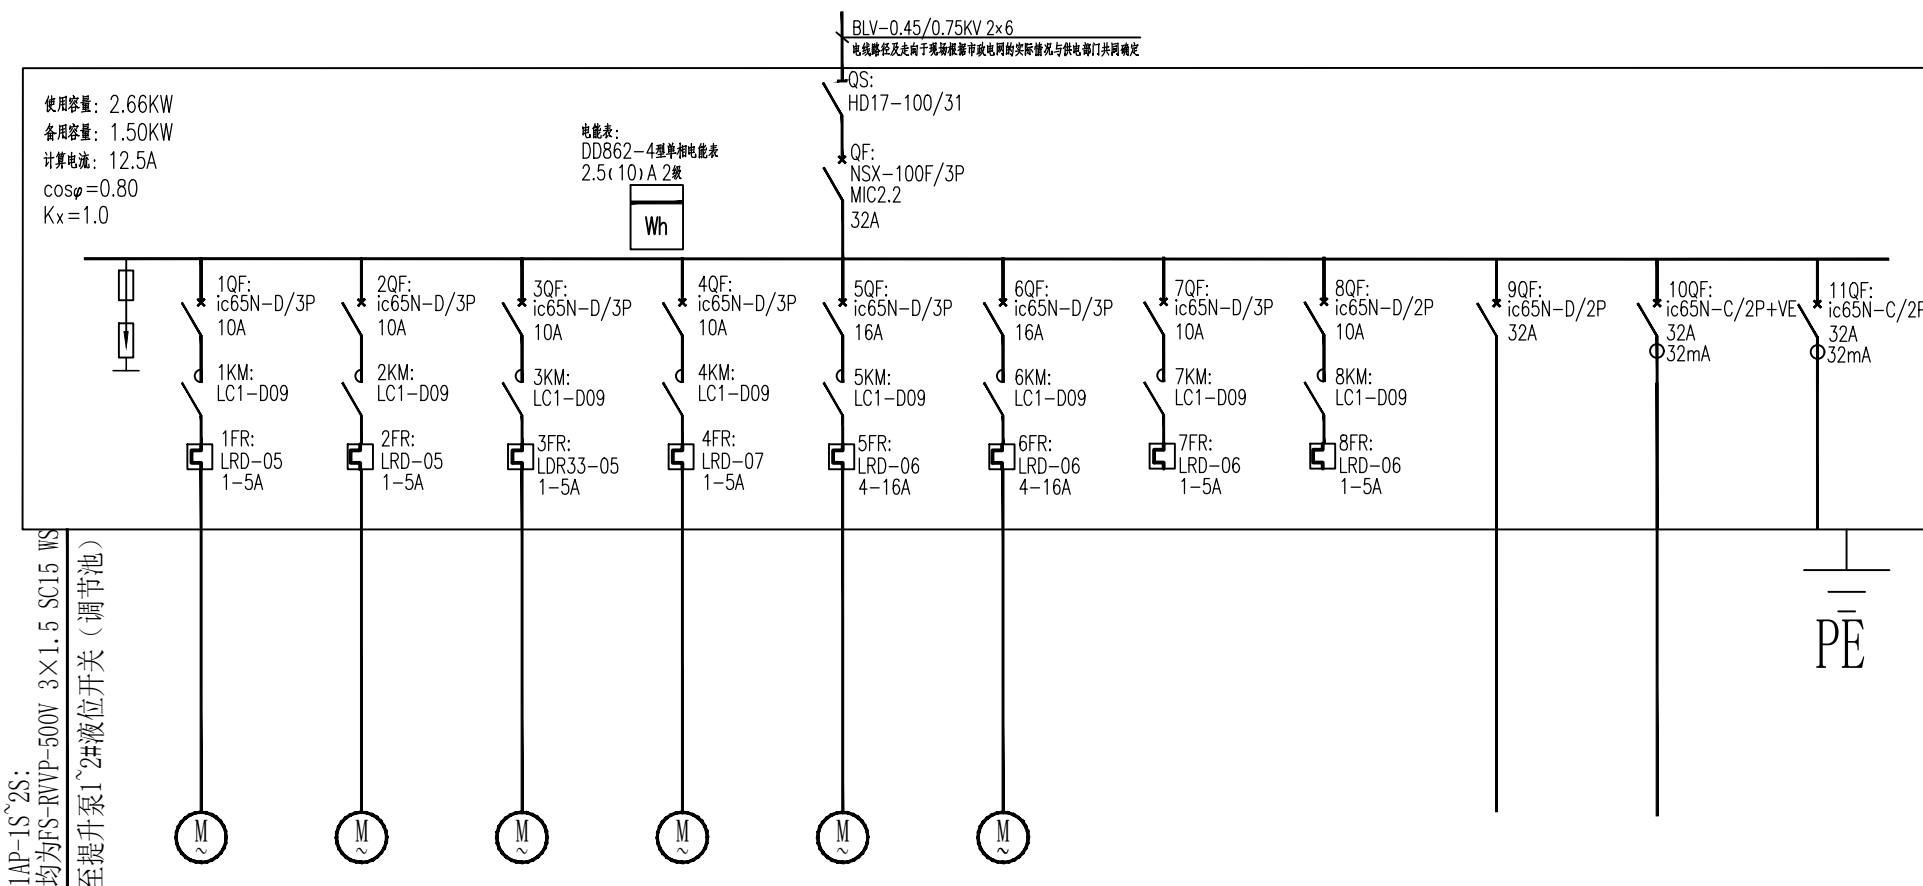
BLV-0.45/0.75KV 2×6
电线路径及走向于现场根据市政电网的实际情况与供电部门共同确定

QS:
HD17-100/31

QF:
NSX-100F/3P
MIC2.2
32A

使用容量: 2.66KW
备用容量: 1.50KW
计算电流: 12.5A
$\cos\varphi=0.80$
$K_x=1.0$

电能表:
DD862-4型单相电能表
2.5(10)A 2级
Wh

1QF:
ic65N-D/3P
10A
1KM:
LC1-D09
1FR:
LRD-05
1-5A

2QF:
ic65N-D/3P
10A
2KM:
LC1-D09
2FR:
LRD-05
1-5A

3QF:
ic65N-D/3P
10A
3KM:
LC1-D09
3FR:
LDR33-05
1-5A

4QF:
ic65N-D/3P
10A
4KM:
LC1-D09
4FR:
LRD-07
1-5A

5QF:
ic65N-D/3P
16A
5KM:
LC1-D09
5FR:
LRD-06
4-16A

6QF:
ic65N-D/3P
16A
6KM:
LC1-D09
6FR:
LRD-06
4-16A

7QF:
ic65N-D/3P
10A
7KM:
LC1-D09
7FR:
LRD-06
1-5A

8QF:
ic65N-D/2P
10A
8KM:
LC1-D09
8FR:
LRD-06
1-5A

9QF:
ic65N-D/2P
32A

10QF:
ic65N-C/2P+VE
32A
32mA

11QF:
ic65N-C/2P
32A
32mA

1AP-1S~2S:
均为FS-RVVP-500V 3×1.5 SC15 WS
至提升泵1~2#液位开关（调节池）

M
~
M
~
M
~
M
~
M
~
M
~

PE